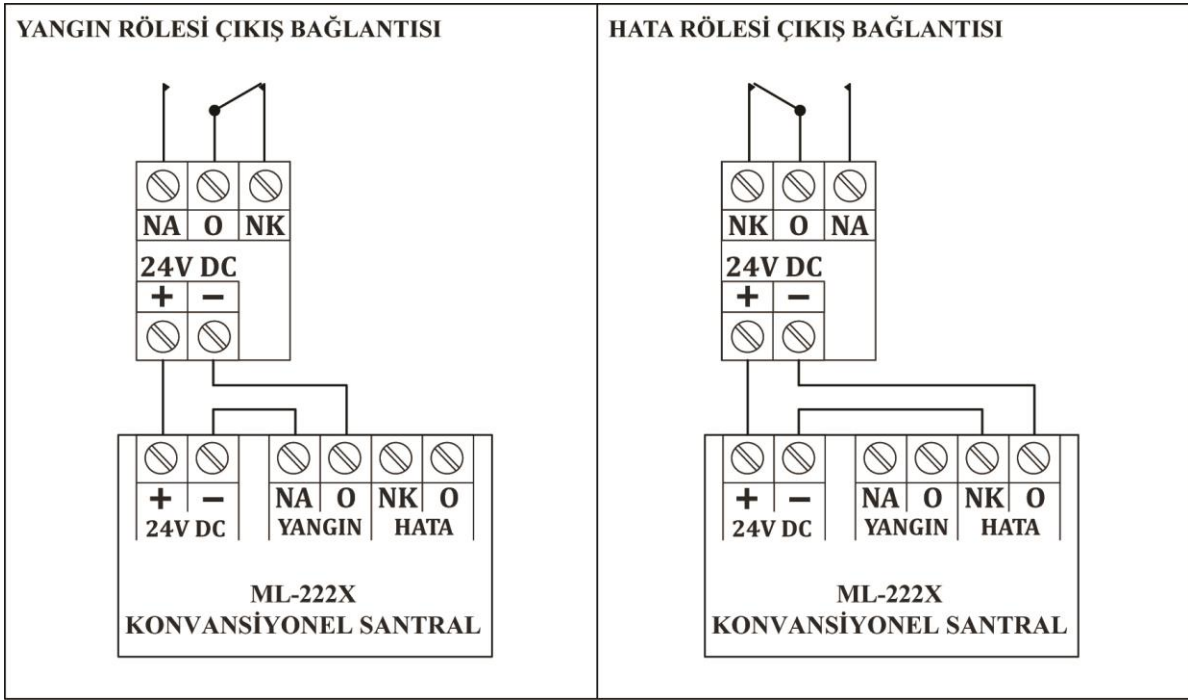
YANGIN RÖLESİ ÇIKIŞ BAĞLANTISI

NA O NK
24V DC
+ −

+ −
24V DC
NA O NK O
YANGIN HATA

ML-222X
KONVANSİYONEL SANTRAL

HATA RÖLESİ ÇIKIŞ BAĞLANTISI

NK O NA
24V DC
+ −

+ −
24V DC
NA O NK O
YANGIN HATA

ML-222X
KONVANSİYONEL SANTRAL